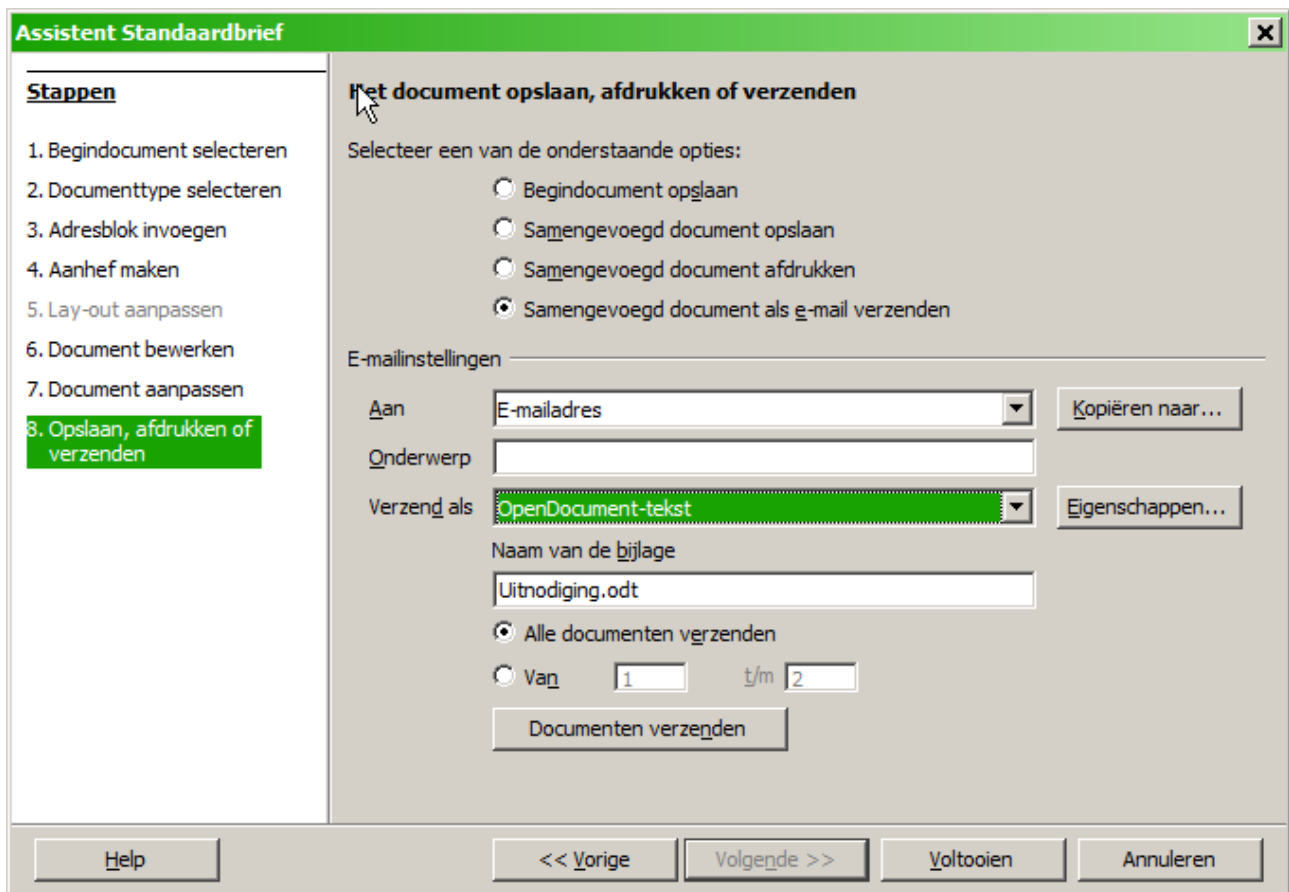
Assistent Standaardbrief

Stappen

1. Begindocument selecteren
2. Documenttype selecteren
3. Adresblok invoegen
4. Aanhef maken
5. Lay-out aanpassen
6. Document bewerken
7. Document aanpassen
8. Opslaan, afdrukken of verzenden

Het document opslaan, afdrukken of verzenden

Selecteer een van de onderstaande opties:

Begindocument opslaan
Samengevoegd document opslaan
Samengevoegd document afdrukken
Samengevoegd document als e-mail verzenden

E-mailinstellingen

Aan E-mailadres
Kopiëren naar...
Onderwerp
Verzend als OpenDocument-tekst
Eigenschappen...
Naam van de bijlage
Uitnodiging.odt
Alle documenten verzenden
Van 1 t/m 2
Documenten verzenden

Help
<< Vorige
Volgende >>
Voltooien
Annuleren